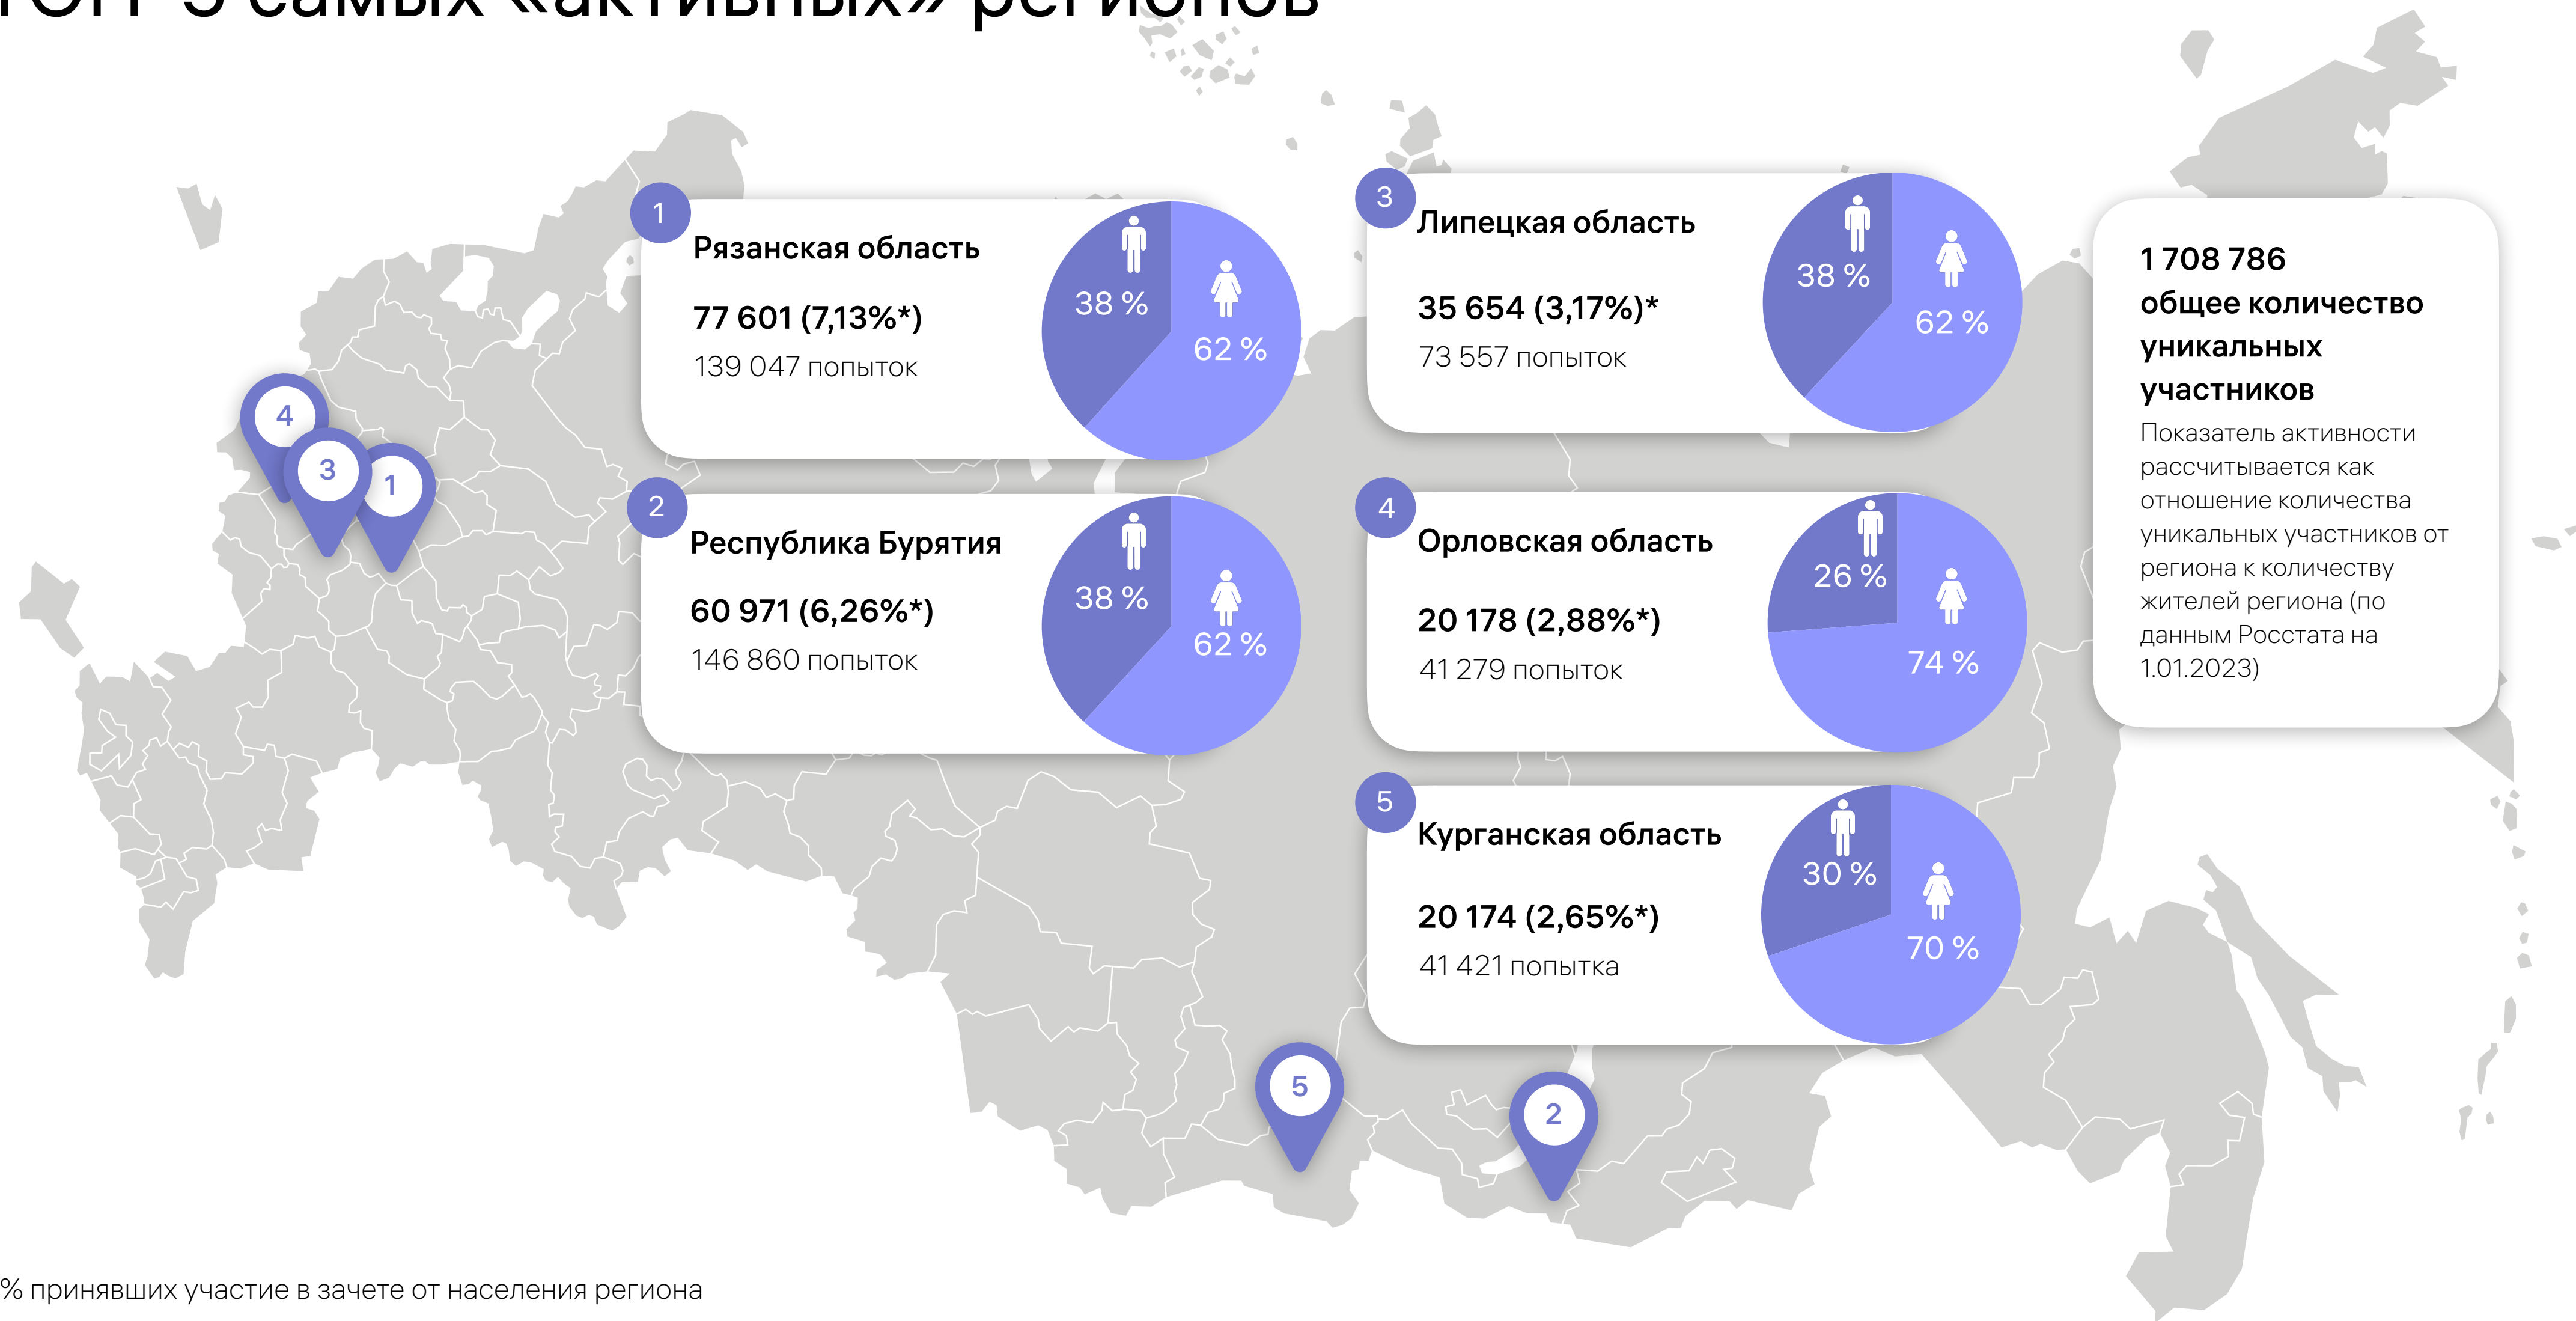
ТОП-5 самых «активных» регионов

1
Рязанская область
77 601 (7,13%*)
139 047 попыток
38 %
62 %

3
Липецкая область
35 654 (3,17%)*
73 557 попыток
38 %
62 %

1 708 786
общее количество уникальных участников
Показатель активности рассчитывается как отношение количества уникальных участников от региона к количеству жителей региона (по данным Росстата на 1.01.2023)

2
Республика Бурятия
60 971 (6,26%*)
146 860 попыток
38 %
62 %

4
Орловская область
20 178 (2,88%*)
41 279 попыток
26 %
74 %

5
Курганская область
20 174 (2,65%*)
41 421 попытка
30 %
70 %

4
3
1
5
2

% принявших участие в зачете от населения региона